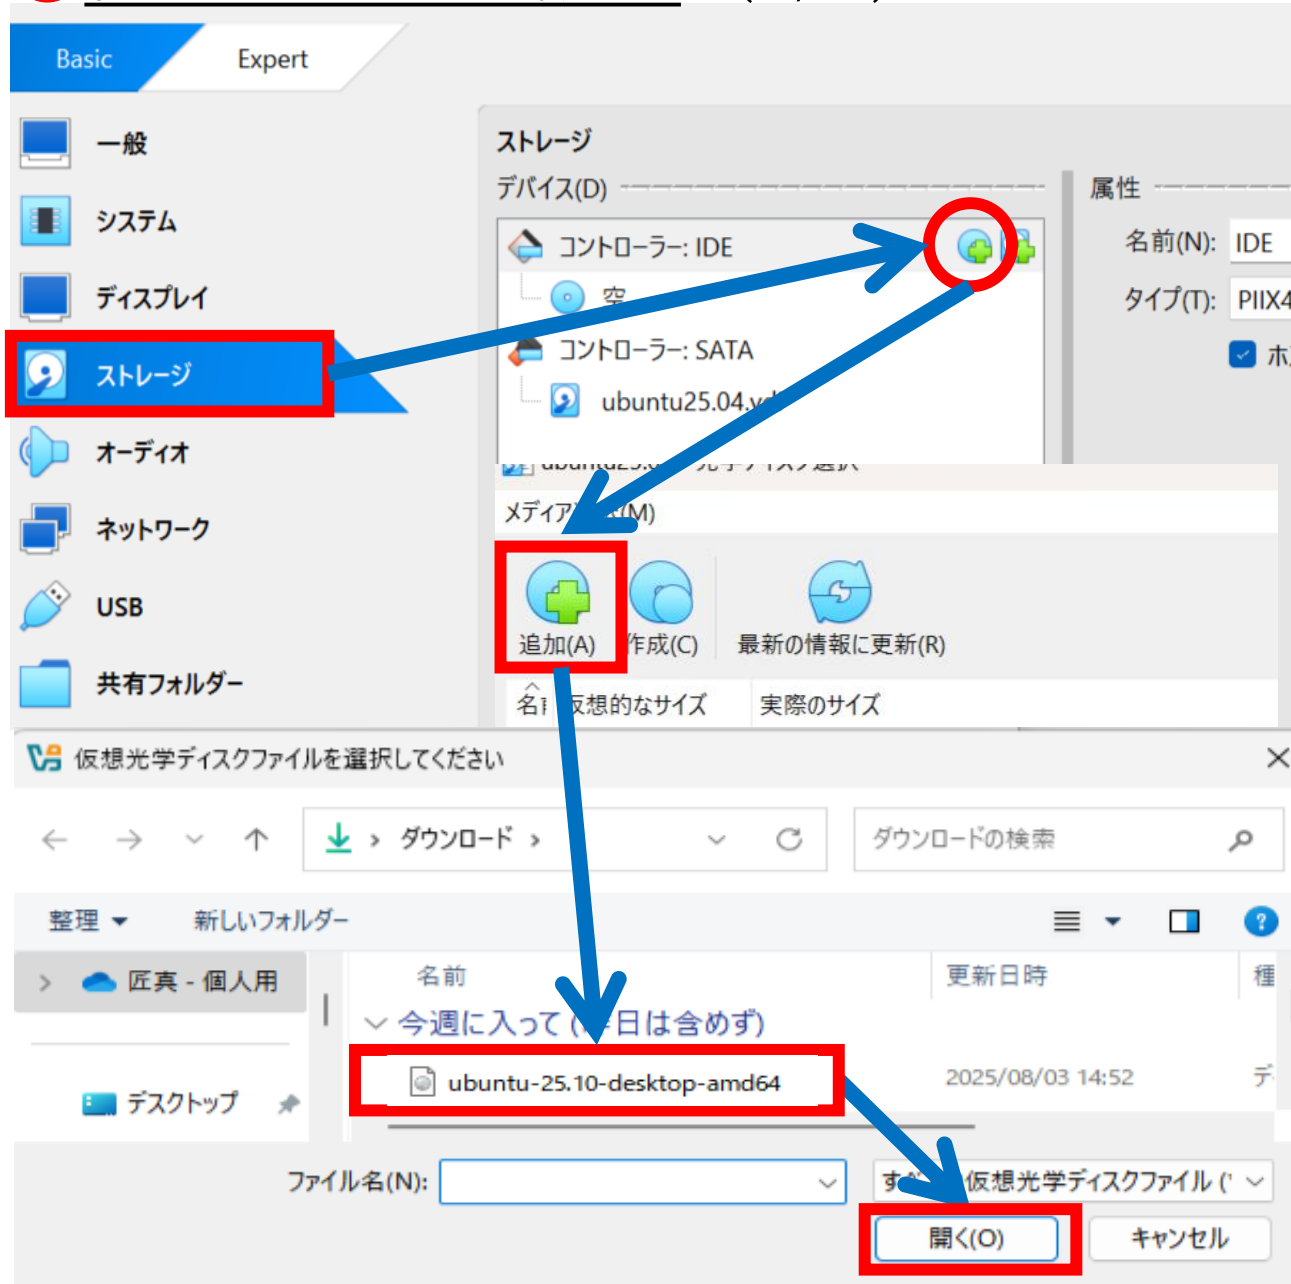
Basic
Expert

一般
システム
ディスプレイ
ストレージ
オーディオ
ネットワーク
USB
共有フォルダー

ストレージ
デバイス(D)
コントローラー: IDE
空
コントローラー: SATA
ubuntu25.04.v

属性
名前(N): IDE
タイプ(T): PIIX4
ホ

メディア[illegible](M)
追加(A)
作成(C)
最新の情報に更新(R)
名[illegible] 仮想的なサイズ
実際のサイズ

仮想光学ディスクファイルを選択してください
ダウンロード
ダウンロードの検索
整理
新しいフォルダー
匠真 - 個人用
デスクトップ
名前
更新日時
種
今週に入って ([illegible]日は含めず)
ubuntu-25.10-desktop-amd64
2025/08/03 14:52
デ
ファイル名(N):
す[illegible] 仮想光学ディスクファイル ([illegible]
開く(O)
キャンセル